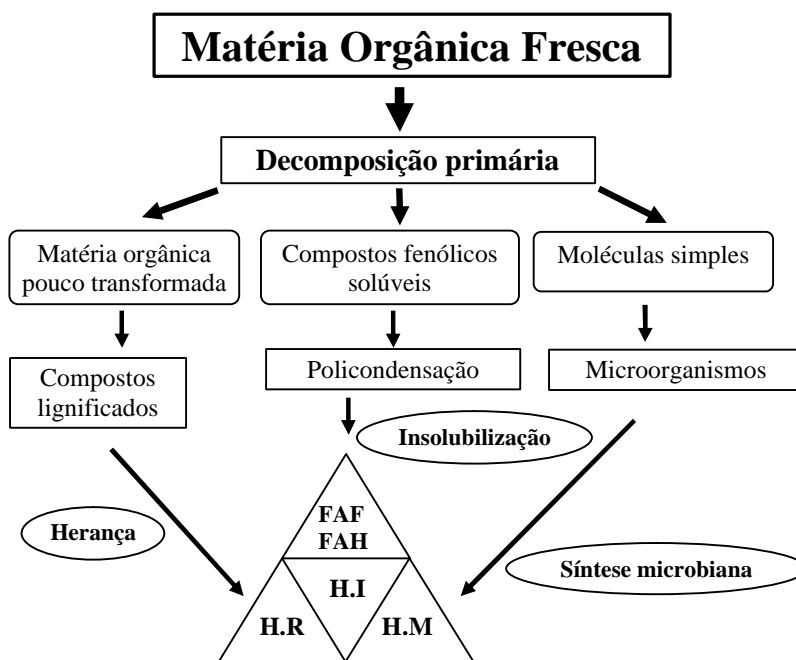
Matéria Orgânica Fresca

Decomposição primária

Matéria orgânica pouco transformada

Compostos fenólicos solúveis

Moléculas simples

Compostos lignificados

Policondensação

Microorganismos

Insolubilização

Herança

FAF
FAH

H.I

H.R

H.M

Síntese microbiana